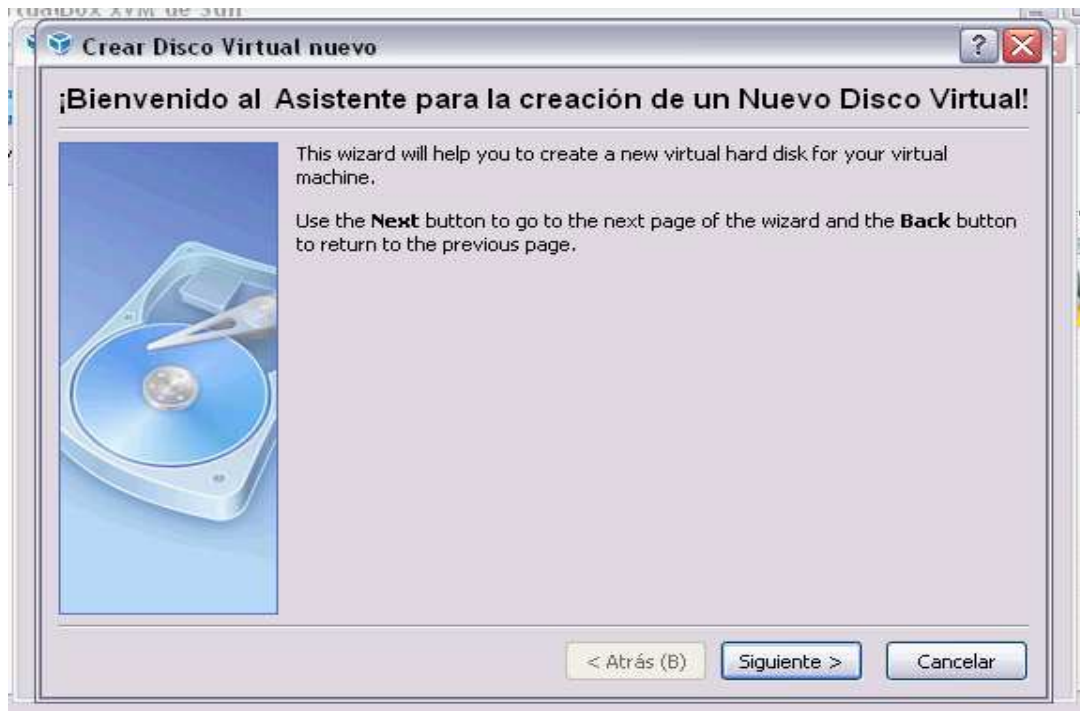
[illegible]tualBox xVM de Sun

Crear Disco Virtual nuevo

¡Bienvenido al Asistente para la creación de un Nuevo Disco Virtual!

This wizard will help you to create a new virtual hard disk for your virtual machine.

Use the **Next** button to go to the next page of the wizard and the **Back** button to return to the previous page.

< Atrás (B)

Siguiente >

Cancelar